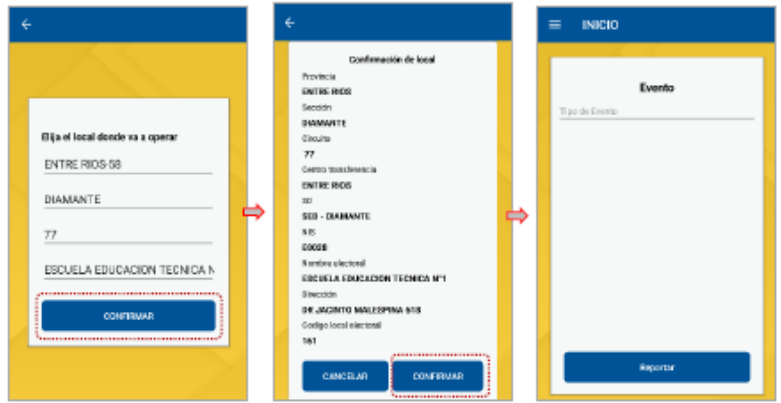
Elija el local donde va a operar

ENTRE RIOS-58

DIAMANTE

77

ESCUELA EDUCACION TECNICA N

CONFIRMAR

Confirmación de local

Provincia

ENTRE RIOS

Sección

DIAMANTE

Circuito

77

Centro transferencia

ENTRE RIOS

SO

SEO - DIAMANTE

NIS

E0658

Nombre electoral

ESCUELA EDUCACION TECNICA N°1

Dirección

DR JACINTO MALESPINA 618

Codigo local electoral

161

CANCELAR

CONFIRMAR

INICIO

Evento

Tipo de Evento

Reportar